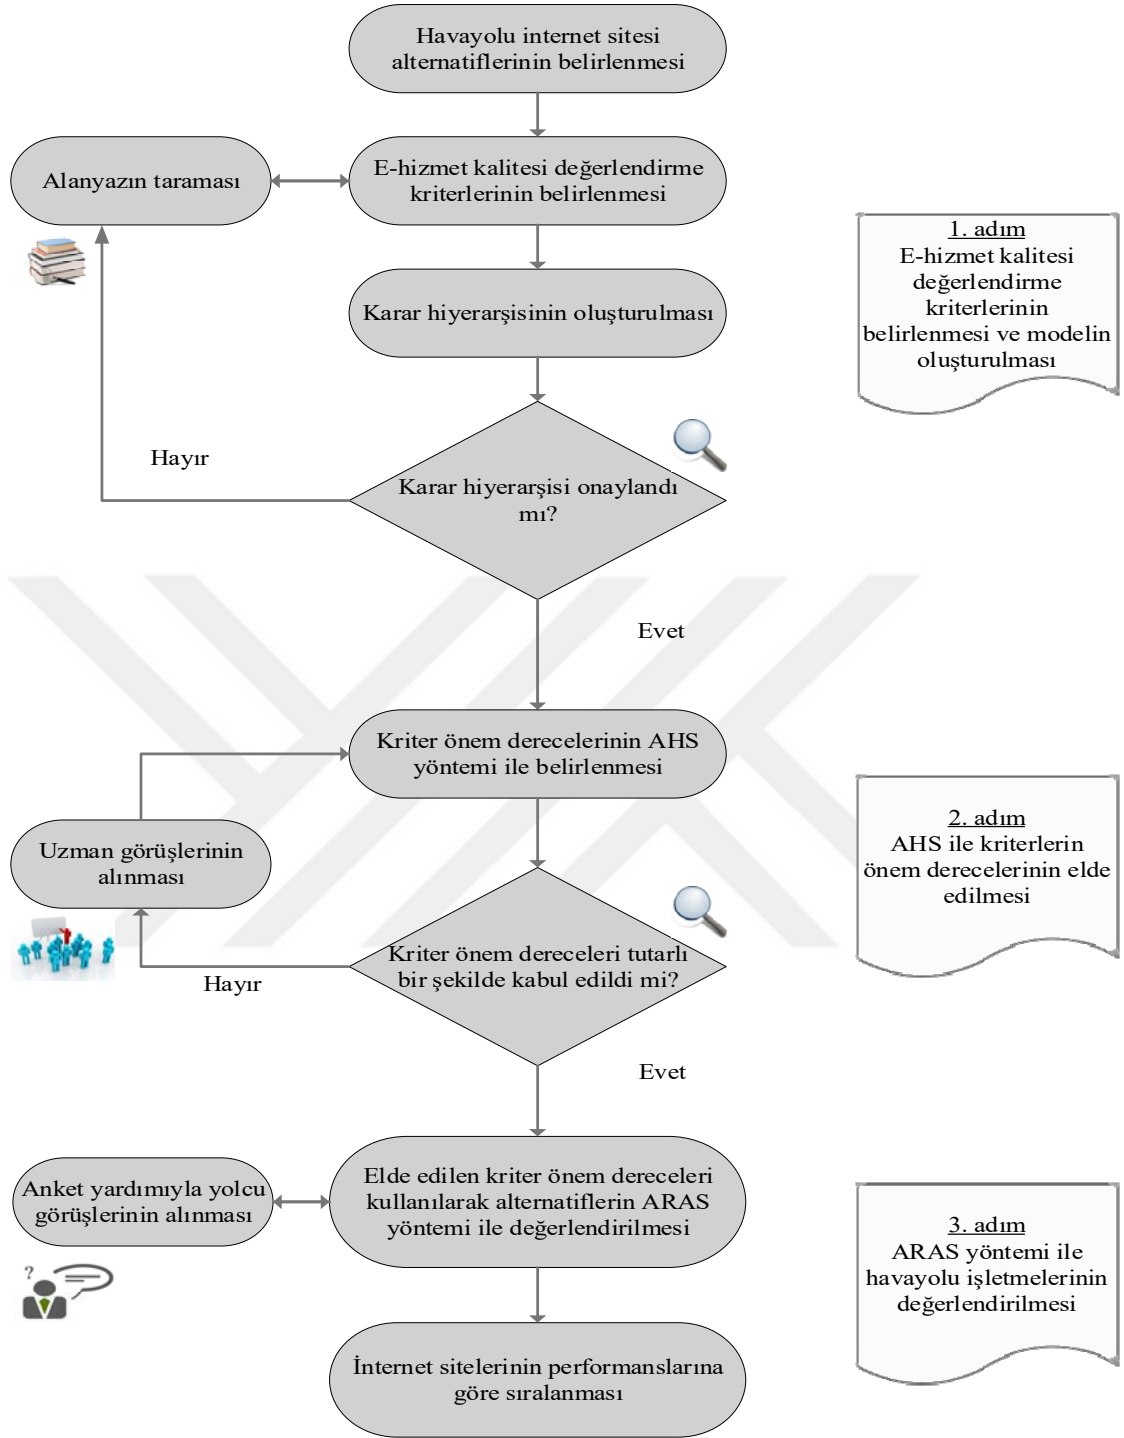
Havayolu internet sitesi alternatiflerinin belirlenmesi

Alanyazın taraması

E-hizmet kalitesi değerlendirme kriterlerinin belirlenmesi

1. adım
E-hizmet kalitesi değerlendirme kriterlerinin belirlenmesi ve modelin oluşturulması

Karar hiyerarşisinin oluşturulması

Hayır

Karar hiyerarşisi onaylandı mı?

Evet

Kriter önem derecelerinin AHS yöntemi ile belirlenmesi

2. adım
AHS ile kriterlerin önem derecelerinin elde edilmesi

Uzman görüşlerinin alınması

Kriter önem dereceleri tutarlı bir şekilde kabul edildi mi?

Hayır

Evet

Anket yardımıyla yolcu görüşlerinin alınması

Elde edilen kriter önem dereceleri kullanılarak alternatiflerin ARAS yöntemi ile değerlendirilmesi

3. adım
ARAS yöntemi ile havayolu işletmelerinin değerlendirilmesi

İnternet sitelerinin performanslarına göre sıralanması